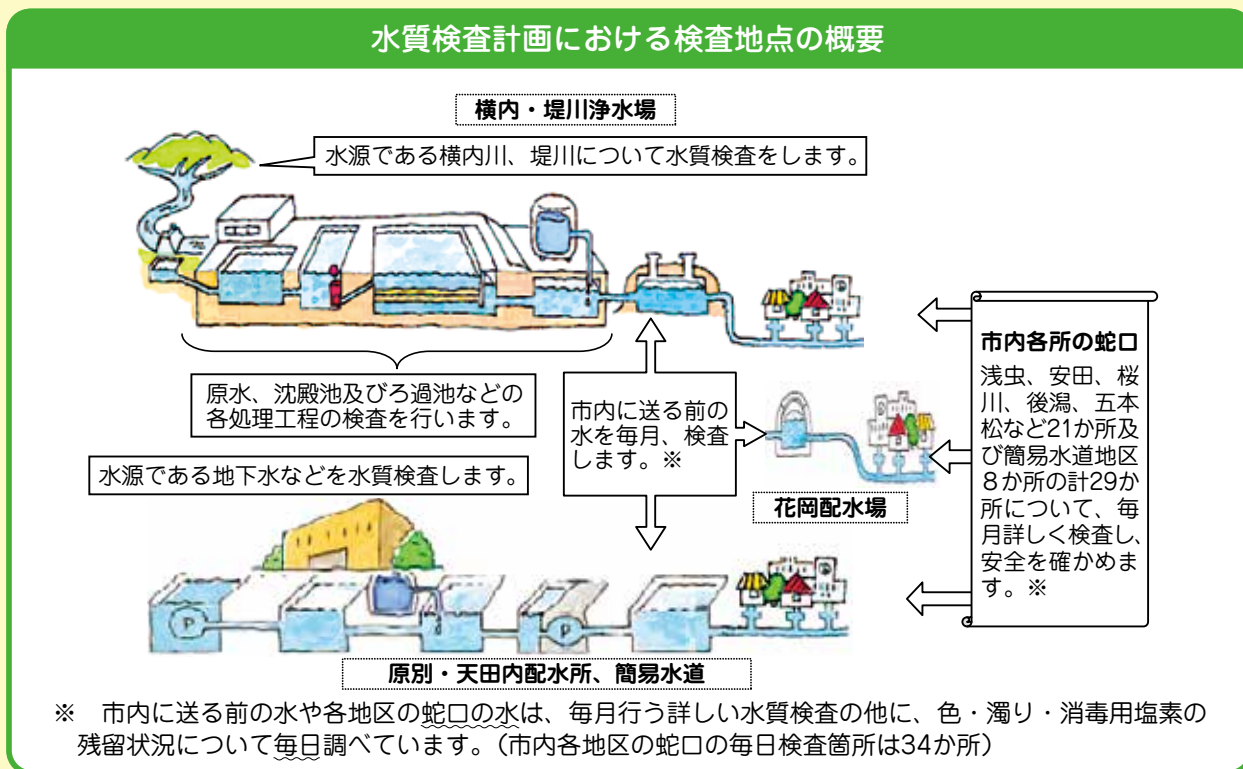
水質検査計画における検査地点の概要

横内・堤川浄水場

水源である横内川、堤川について水質検査をします。

原水、沈殿池及びろ過池などの各処理工程の検査を行います。

市内に送る前の水を毎月、検査します。※

市内各所の蛇口

浅虫、安田、桜川、後潟、五本松など21か所及び簡易水道地区８か所の計29か所について、毎月詳しく検査し、安全を確かめます。※

水源である地下水などを水質検査します。

花岡配水場

原別・天田内配水所、簡易水道

※　市内に送る前の水や各地区の蛇口の水は、毎月行う詳しい水質検査の他に、色・濁り・消毒用塩素の残留状況について毎日調べています。（市内各地区の蛇口の毎日検査箇所は34か所）